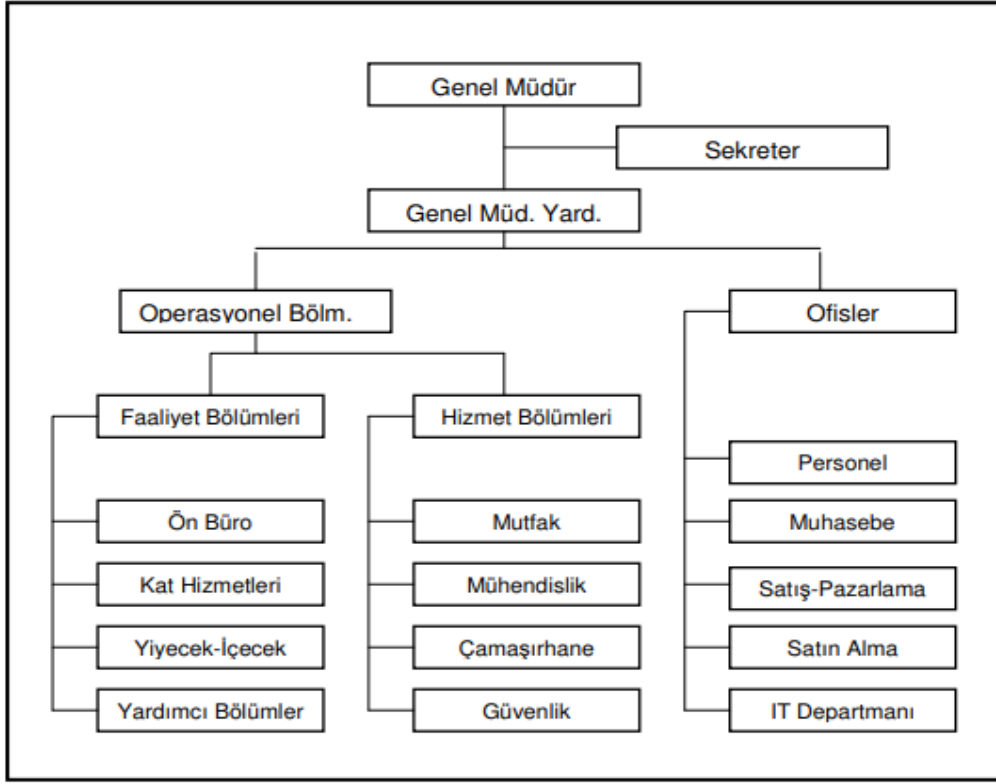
Genel Müdür

Sekreter

Genel Müd. Yard.

Operasyonel Bölm.

Ofisler

Faaliyet Bölümleri

Ön Büro

Kat Hizmetleri

Yiyecek-İçecek

Yardımcı Bölümler

Hizmet Bölümleri

Mutfak

Mühendislik

Çamaşırhane

Güvenlik

Personel

Muhasebe

Satış-Pazarlama

Satın Alma

IT Departmanı